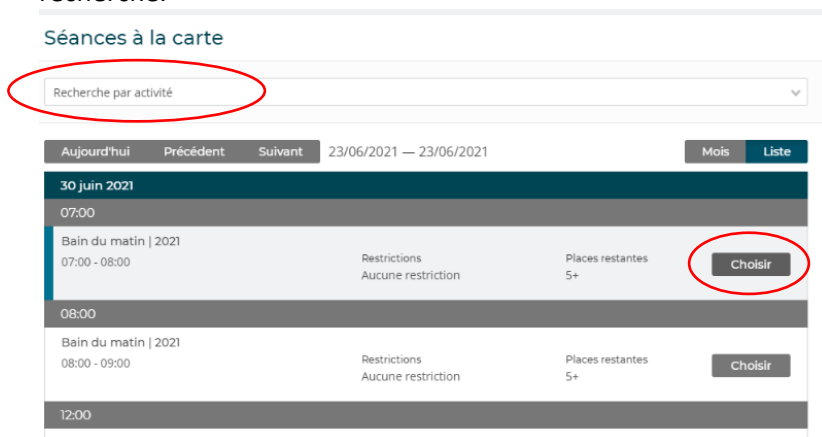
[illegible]

Séances à la carte

Recherche par activité

Aujourd'hui Précédent Suivant 23/06/2021 — 23/06/2021

Mois Liste

30 juin 2021

07:00

Bain du matin | 2021
07:00 - 08:00

Restrictions
Aucune restriction

Places restantes
5+

Choisir

08:00

Bain du matin | 2021
08:00 - 09:00

Restrictions
Aucune restriction

Places restantes
5+

Choisir

12:00